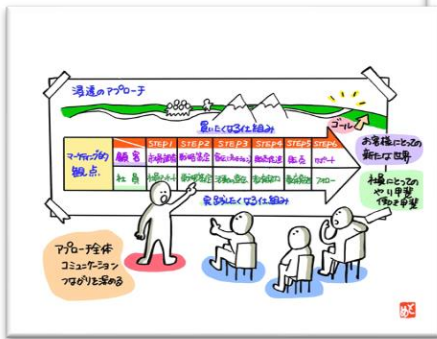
浸透のアプローチ

ゴール

買いたくなる仕組み

マーケティング的観点

| | STEP1 | STEP2 | STEP3 | STEP4 | STEP5 | STEP6 |
|---|---|---|---|---|---|---|
| 顧客 | お客様認知 | 興味関心 | 比較検討 | 購買決定 | 購入 | サポート |
| 社員 | 社員の共感 | 興味関心 | 行動の変化 | 行動定着 | 業績向上 | フォロー |

売りたくなる仕組み

お客様にとっての新たな世界

社員にとってのやり甲斐働き甲斐

アプローチ全体
コミュニケーション
つながりを深める